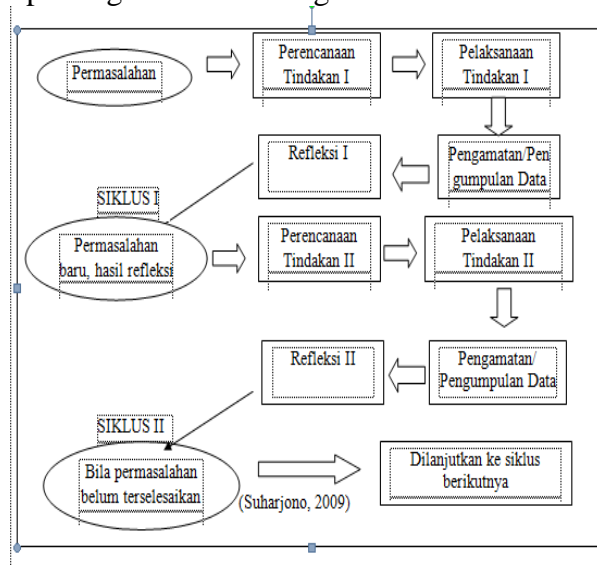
Permasalahan

Perencanaan Tindakan I

Pelaksanaan Tindakan I

Pengamatan/Pengumpulan Data

Refleksi I

SIKLUS I

Permasalahan baru, hasil refleksi

Perencanaan Tindakan II

Pelaksanaan Tindakan II

Pengamatan/ Pengumpulan Data

Refleksi II

SIKLUS II

Bila permasalahan belum terselesaikan

Dilanjutkan ke siklus berikutnya

(Suharjono, 2009)